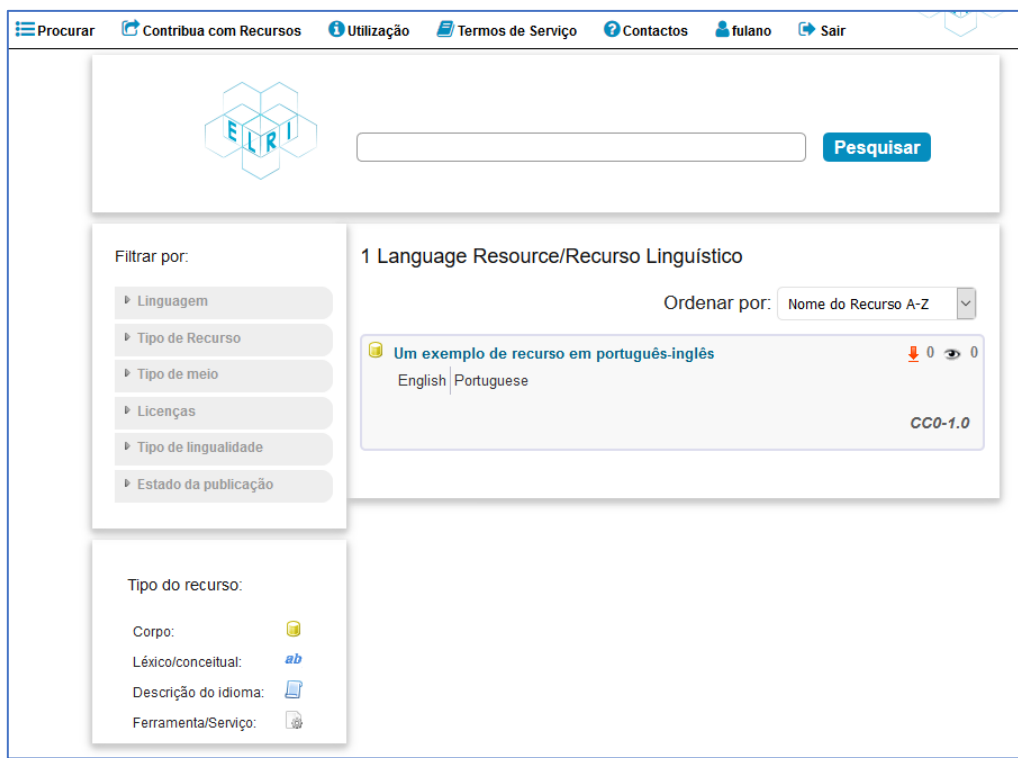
Procurar Contribua com Recursos Utilização Termos de Serviço Contactos fulano Sair

ELRI

Pesquisar

Filtrar por:

Linguagem
Tipo de Recurso
Tipo de meio
Licenças
Tipo de lingualidade
Estado da publicação

1 Language Resource/Recurso Linguístico

Ordenar por: Nome do Recurso A-Z

Um exemplo de recurso em português-inglês 0 0
English Portuguese
CC0-1.0

Tipo do recurso:

Corpo:
Léxico/conceitual: ab
Descrição do idioma:
Ferramenta/Serviço: